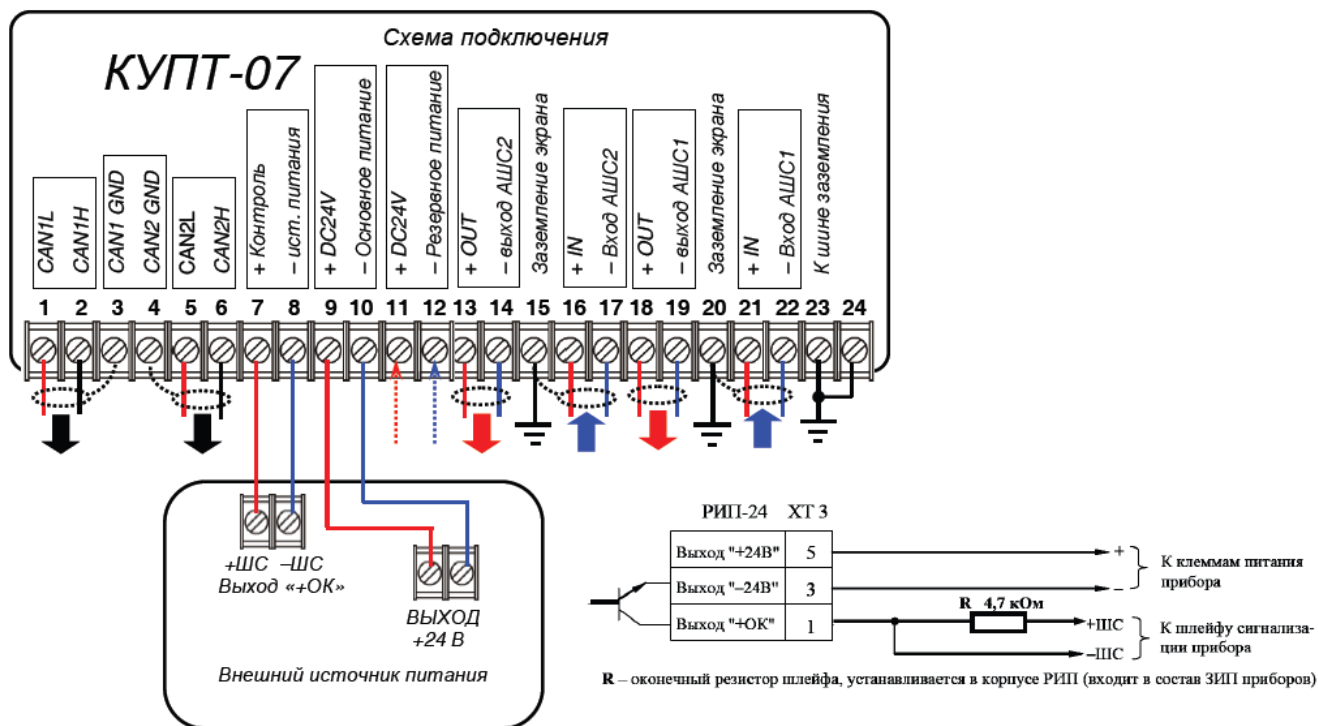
Схема подключения

КУПТ-07

CAN1L
CAN1H
CAN1 GND
CAN2 GND
CAN2L
CAN2H
+ Контроль
– ист. питания
+ DC24V
– Основное питание
+ DC24V
– Резервное питание
+ OUT
– выход АШС2
Заземление экрана
+ IN
– Вход АШС2
+ OUT
– выход АШС1
Заземление экрана
+ IN
– Вход АШС1
К шине заземления

1 2 3 4 5 6 7 8 9 10 11 12 13 14 15 16 17 18 19 20 21 22 23 24

+ШС –ШС
Выход «+ОК»

ВЫХОД
+24 В

Внешний источник питания

| РИП-24 | ХТ 3 |
|---|---|
| Выход "+24В" | 5 |
| Выход "–24В" | 3 |
| Выход "+ОК" | 1 |

+
–
К клеммам питания прибора

R 4,7 кОм

+ШС
–ШС
К шлейфу сигнализации прибора

R – оконечный резистор шлейфа, устанавливается в корпусе РИП (входит в состав ЗИП приборов)